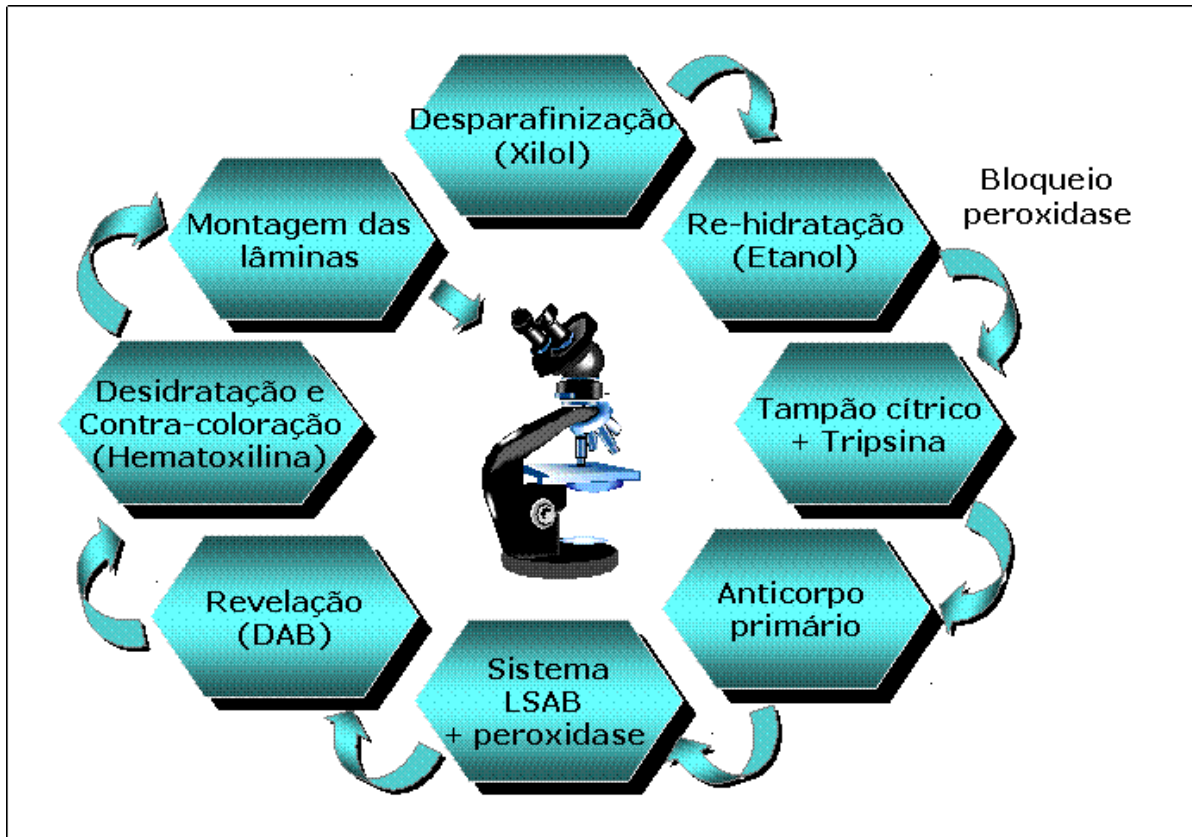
Desparafinização (Xilol)

Bloqueio peroxidase

Re-hidratação (Etanol)

Tampão cítrico + Tripsina

Anticorpo primário

Sistema LSAB + peroxidase

Revelação (DAB)

Desidratação e Contra-coloração (Hematoxilina)

Montagem das lâminas